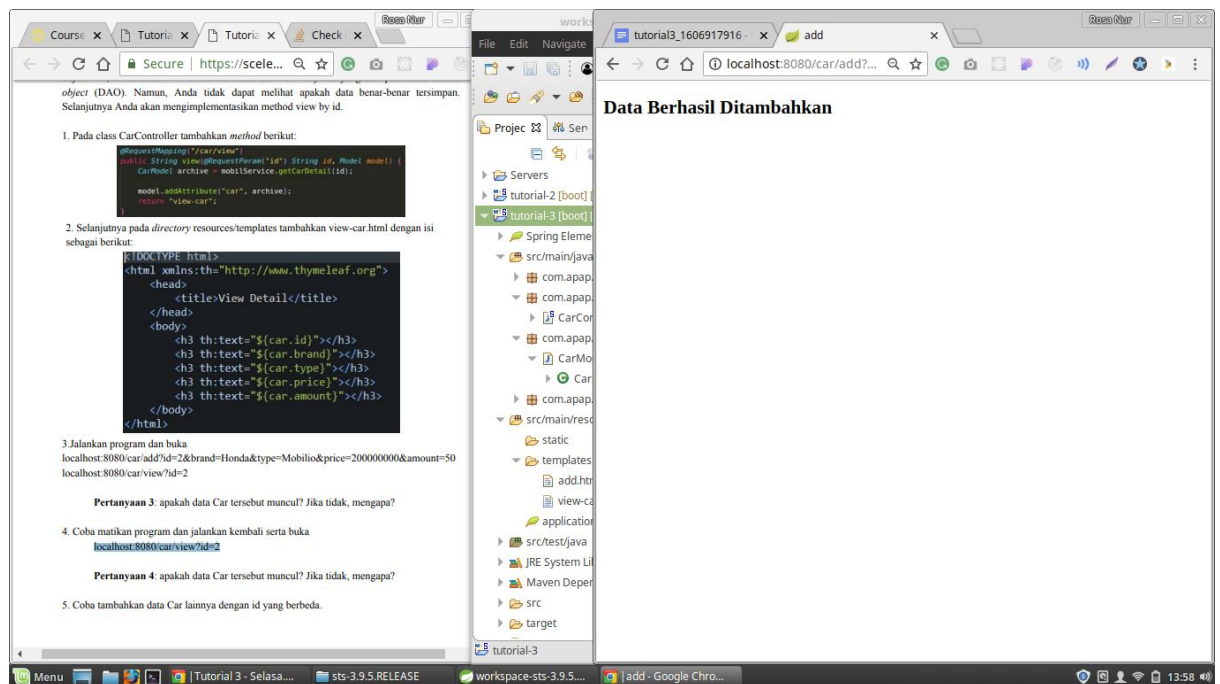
Rosa Nur

Course × Tutoria × Tutoria × Check ×

Secure | https://scele...

object (DAO). Namun, Anda tidak dapat melihat apakah data benar-benar tersimpan. Selanjutnya Anda akan mengimplementasikan method view by id.

1. Pada class CarController tambahkan method berikut:

@RequestMapping("/car/view")
public String view(@RequestParam("id") String id, Model model) {
CarModel archive = mobilService.getCarDetail(id);

model.addAttribute("car", archive);
return "view-car";
}

2. Selanjutnya pada directory resources/templates tambahkan view-car.html dengan isi sebagai berikut:

<!DOCTYPE html>
<html xmlns:th="http://www.thymeleaf.org">
<head>
<title>View Detail</title>
</head>
<body>
<h3 th:text="${car.id}"></h3>
<h3 th:text="${car.brand}"></h3>
<h3 th:text="${car.type}"></h3>
<h3 th:text="${car.price}"></h3>
<h3 th:text="${car.amount}"></h3>
</body>
</html>

3.Jalankan program dan buka
localhost:8080/car/add?id=2&brand=Honda&type=Mobilio&price=200000000&amount=50
localhost:8080/car/view?id=2

Pertanyaan 3: apakah data Car tersebut muncul? Jika tidak, mengapa?

4. Coba matikan program dan jalankan kembali serta buka
localhost:8080/car/view?id=2

Pertanyaan 4: apakah data Car tersebut muncul? Jika tidak, mengapa?

5. Coba tambahkan data Car lainnya dengan id yang berbeda.

works

File Edit Navigate

Projec Ser

Servers
tutorial-2 [boot]
tutorial-3 [boot]
Spring Eleme
src/main/java
com.apap.
com.apap.
CarCor
com.apap.
CarMo
Car
com.apap.
src/main/reso
static
templates
add.htr
view-ca
application
src/test/java
JRE System Li
Maven Deper
src
target

tutorial-3

Rosa Nur

tutorial3_1606917916 × add ×

localhost:8080/car/add?...

Data Berhasil Ditambahkan

Menu | Tutorial 3 - Selasa.... | sts-3.9.5.RELEASE | workspace-sts-3.9.5.... | add - Google Chro... | 13:58